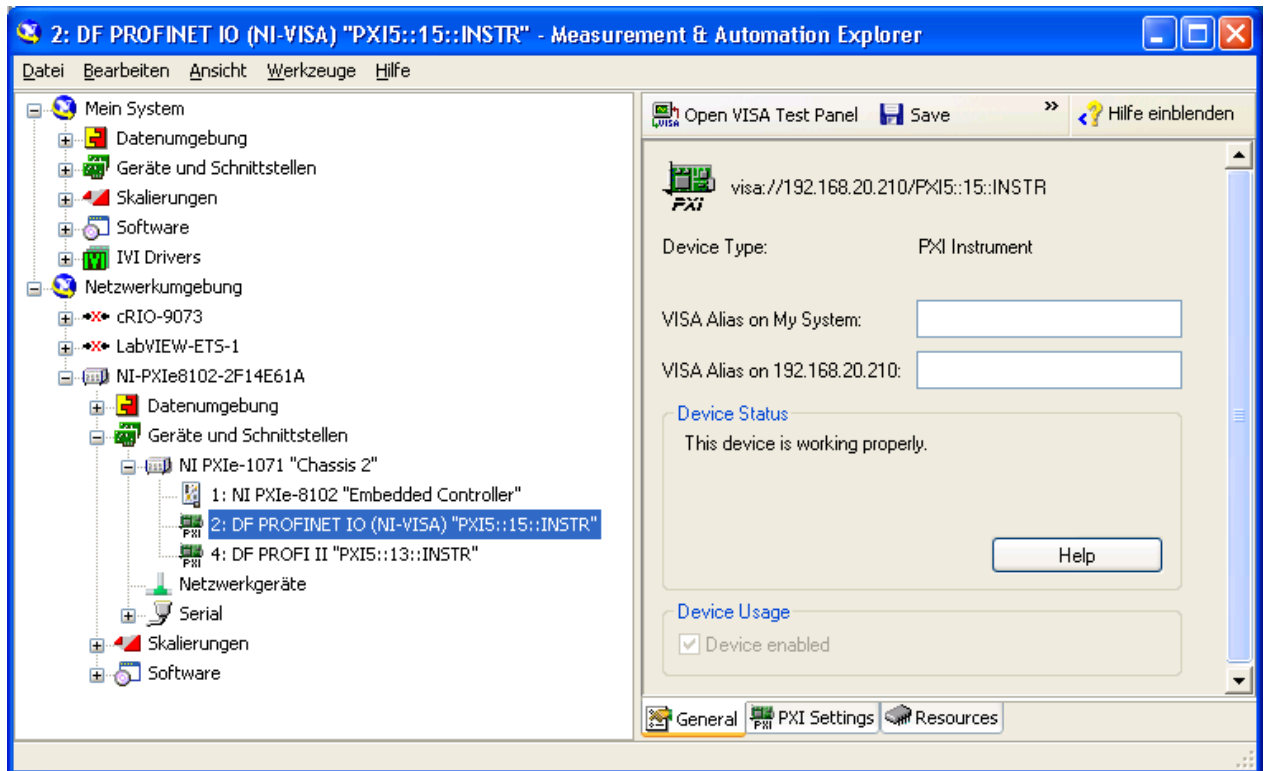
2: DF PROFINET IO (NI-VISA) "PXI5::15::INSTR" - Measurement & Automation Explorer

Datei Bearbeiten Ansicht Werkzeuge Hilfe

Mein System
Datenumgebung
Geräte und Schnittstellen
Skalierungen
Software
IVI Drivers
Netzwerkumgebung
cRIO-9073
LabVIEW-ETS-1
NI-PXIe8102-2F14E61A
Datenumgebung
Geräte und Schnittstellen
NI PXIe-1071 "Chassis 2"
1: NI PXIe-8102 "Embedded Controller"
2: DF PROFINET IO (NI-VISA) "PXI5::15::INSTR"
4: DF PROFI II "PXI5::13::INSTR"
Netzwerkgeräte
Serial
Skalierungen
Software

Open VISA Test Panel Save » Hilfe einblenden

PXI visa://192.168.20.210/PXI5::15::INSTR

Device Type: PXI Instrument

VISA Alias on My System:

VISA Alias on 192.168.20.210:

Device Status
This device is working properly.

Help

Device Usage
Device enabled

General PXI Settings Resources